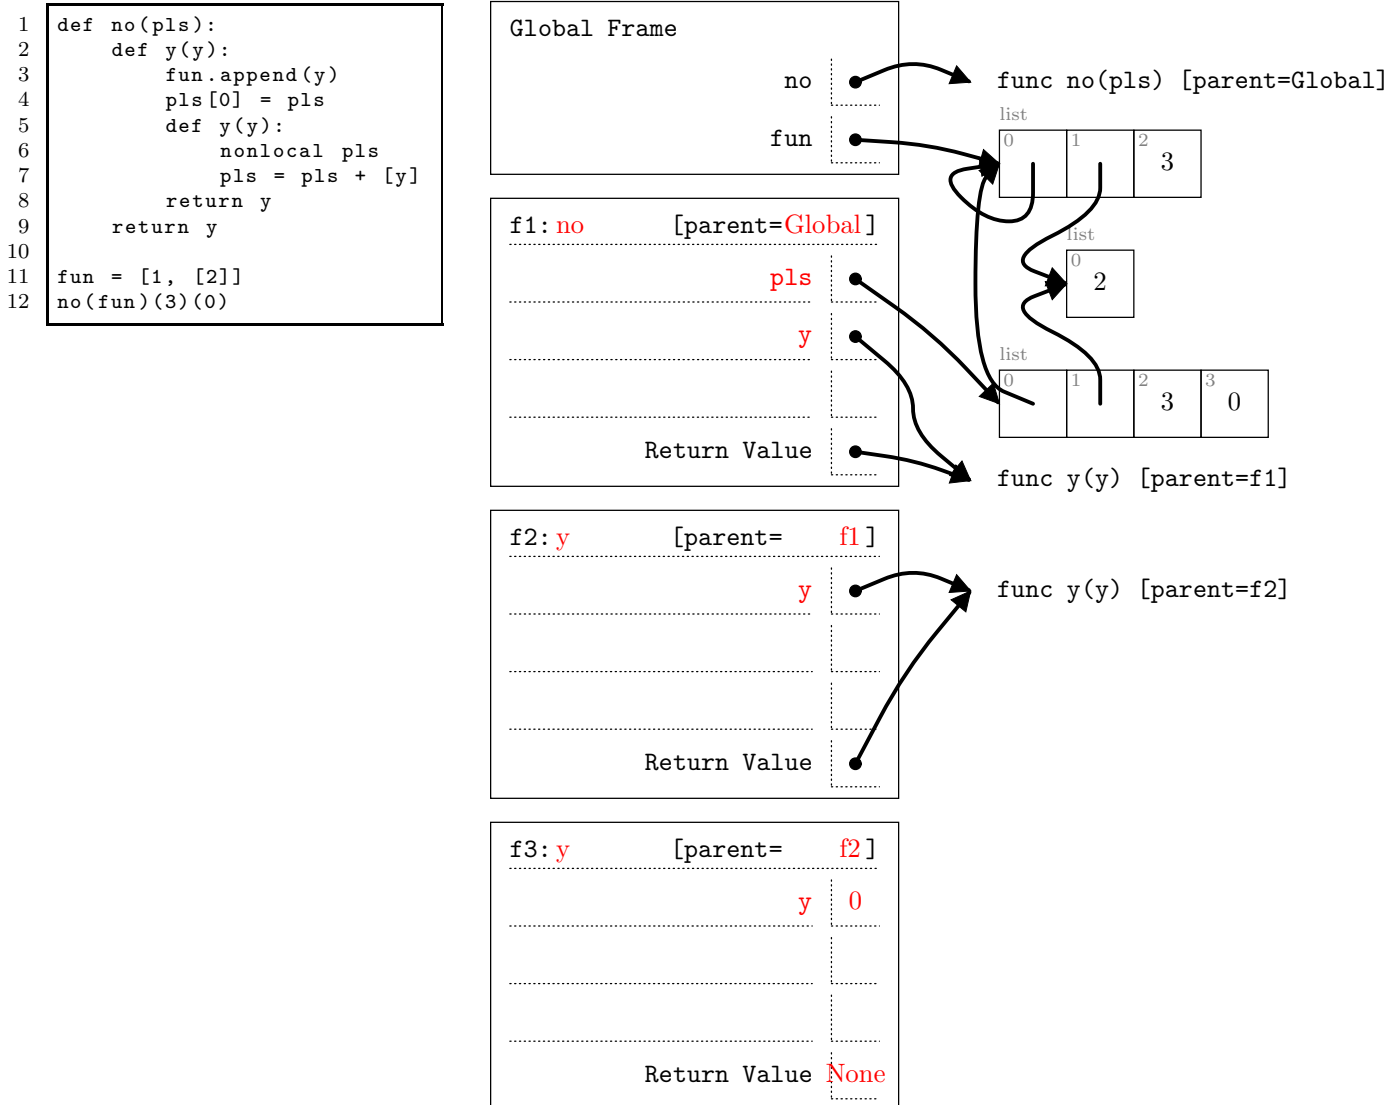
1 def no(pls):
2     def y(y):
3         fun.append(y)
4         pls[0] = pls
5         def y(y):
6             nonlocal pls
7             pls = pls + [y]
8         return y
9     return y
10
11 fun = [1, [2]]
12 no(fun)(3)(0)

Global Frame

no

fun

func no(pls) [parent=Global]

list

| 0 | 1 | 2 |
|---|---|---|
| | | 3 |

list

| 0 |
|---|
| 2 |

list

| 0 | 1 | 2 | 3 |
|---|---|---|---|
| | | 3 | 0 |

f1: no [parent=Global]

pls

y

Return Value

func y(y) [parent=f1]

f2: y [parent= f1]

y

Return Value

func y(y) [parent=f2]

f3: y [parent= f2]

y 0

Return Value None